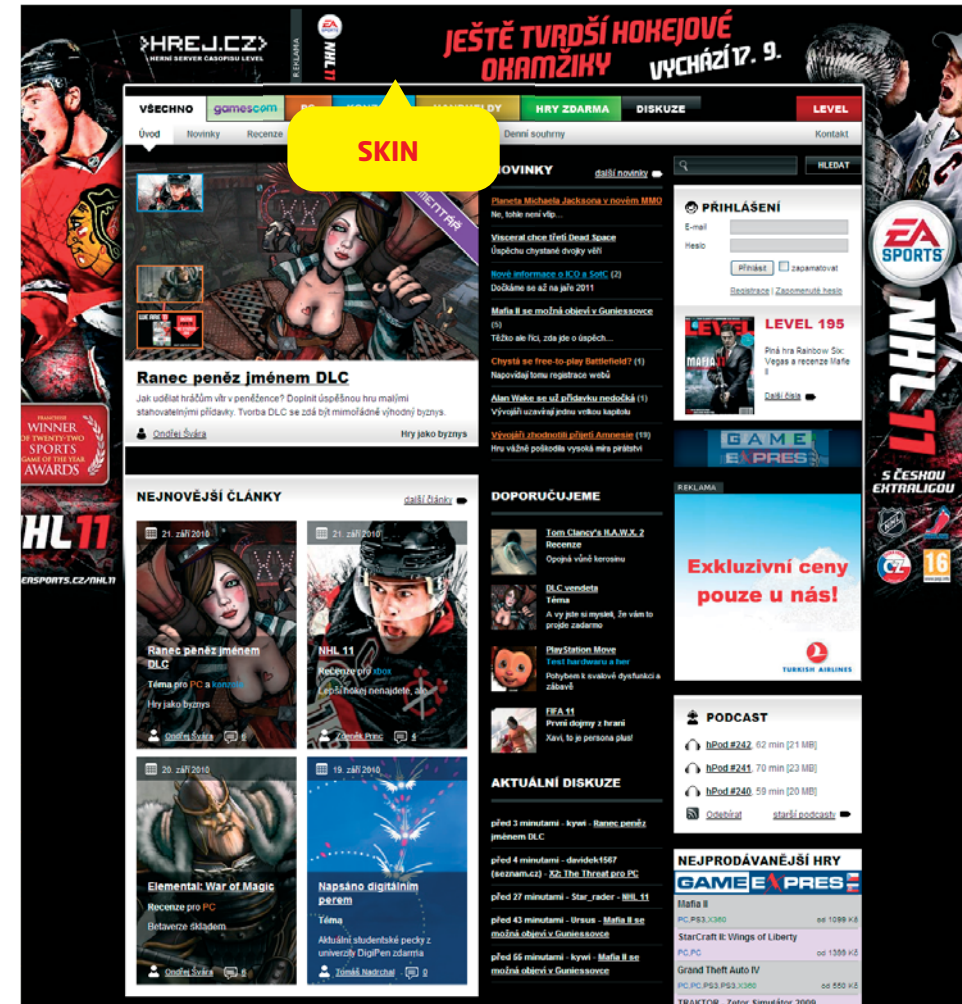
>HREJ.CZ>
HERNÍ SERVER ČASOPISU LEVEL

REKLAMA
EA SPORTS
NHL 11
JEŠTĚ TVRDŠÍ HOKEJOVÉ OKAMŽIKY
VYCHÁZÍ 17. 9.

VŠECHNO | gamescom | PC | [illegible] | HANDHELDY | HRY ZDARMA | DISKUZE | LEVEL

Úvod | Novinky | Recenze | Denní souhrny | Kontakt

SKIN

KOMENTÁŘ

Ranec peněz jménem DLC
Jak udělat hráčům vítr v peněžence? Doplnit úspěšnou hru malými stahovatelnými přídavky. Tvorba DLC se zdá být mimořádně výhodný byznys.
Ondřej Švára
Hry jako byznys

NOVINKY
další novinky
Planeta Michaela Jacksona v novém MMO
Ne, tohle není vtip...
Visceral chce třetí Dead Space
Úspěchu chystané dvojky věří
Nové informace o ICO a SotC (2)
Dočkáme se až na jaře 2011
Mafia II se možná objeví v Guniessovce (5)
Těžko ale říci, zda jde o úspěch...
Chystá se free-to-play Battlefield? (1)
Napovídají tomu registrace webů
Alan Wake se už přídavku nedočká (1)
Vývojáři uzavírají jednu velkou kapitolu
Vývojáři zhodnotili přijetí Amnesie (19)
Hru vážně poškodila vysoká míra pirátství

HLEDAT

PŘIHLÁŠENÍ
E-mail
Heslo
Přihlásit
zapamatovat
Registrace | Zapomenuté heslo

LEVEL 195
Plná hra Rainbow Six: Vegas a recenze Mafie II
Další čísla

GAME EXPRES

REKLAMA
Exkluzivní ceny pouze u nás!
TURKISH AIRLINES

NEJNOVĚJŠÍ ČLÁNKY
další články

21. září 2010
Ranec peněz jménem DLC
Téma pro PC a konzole
Hry jako byznys
Ondřej Švára 6

21. září 2010
NHL 11
Recenze pro xbox
Lepší hokej nenajdete, ale...
Zdeněk Princ 4

20. září 2010
Elemental: War of Magic
Recenze pro PC
Betaverze skladem
Ondřej Švára 6

19. září 2010
Napsáno digitálním perem
Téma
Aktuální studentské pecky z univerzity DigiPen zdarma
Tomáš Nadrchal 0

DOPORUČUJEME
Tom Clancy's H.A.W.X. 2
Recenze
Opojná vůně kerosinu
DLC vendeta
Téma
A vy jste si mysleli, že vám to projde zadarmo
PlayStation Move
Test hardwaru a her
Pohybem k svalové dysfunkci a zábavě
FIFA 11
První dojmy z hraní
Xaví, to je persona plus!

AKTUÁLNÍ DISKUZE
před 3 minutami - kywi - Ranec peněz jménem DLC
před 4 minutami - davidek1567 (seznam.cz) - X2: The Threat pro PC
před 27 minutami - Star_rader - NHL 11
před 43 minutami - Ursus - Mafia II se možná objeví v Guniessovce
před 55 minutami - kywi - Mafia II se možná objeví v Guniessovce

PODCAST
hPod #242, 62 min [21 MB]
hPod #241, 70 min [23 MB]
hPod #240, 59 min [20 MB]
Odebírat
starší podcasty

NEJPRODÁVANĚJŠÍ HRY
GAME EXPRES
Mafia II
PC,PS3,X360 od 1099 Kč
StarCraft II: Wings of Liberty
PC,PC od 1399 Kč
Grand Theft Auto IV
PC,PC,PS3,X360 od 550 Kč
TRAKTOR - Zetor Simulátor 2009

FRANCHISE WINNER OF TWENTY-TWO SPORTS GAME OF THE YEAR AWARDS
NHL 11
EASPORTS.CZ/NHL11

EA SPORTS
NHL 11
S ČESKOU EXTRALIGOU
CZ
16